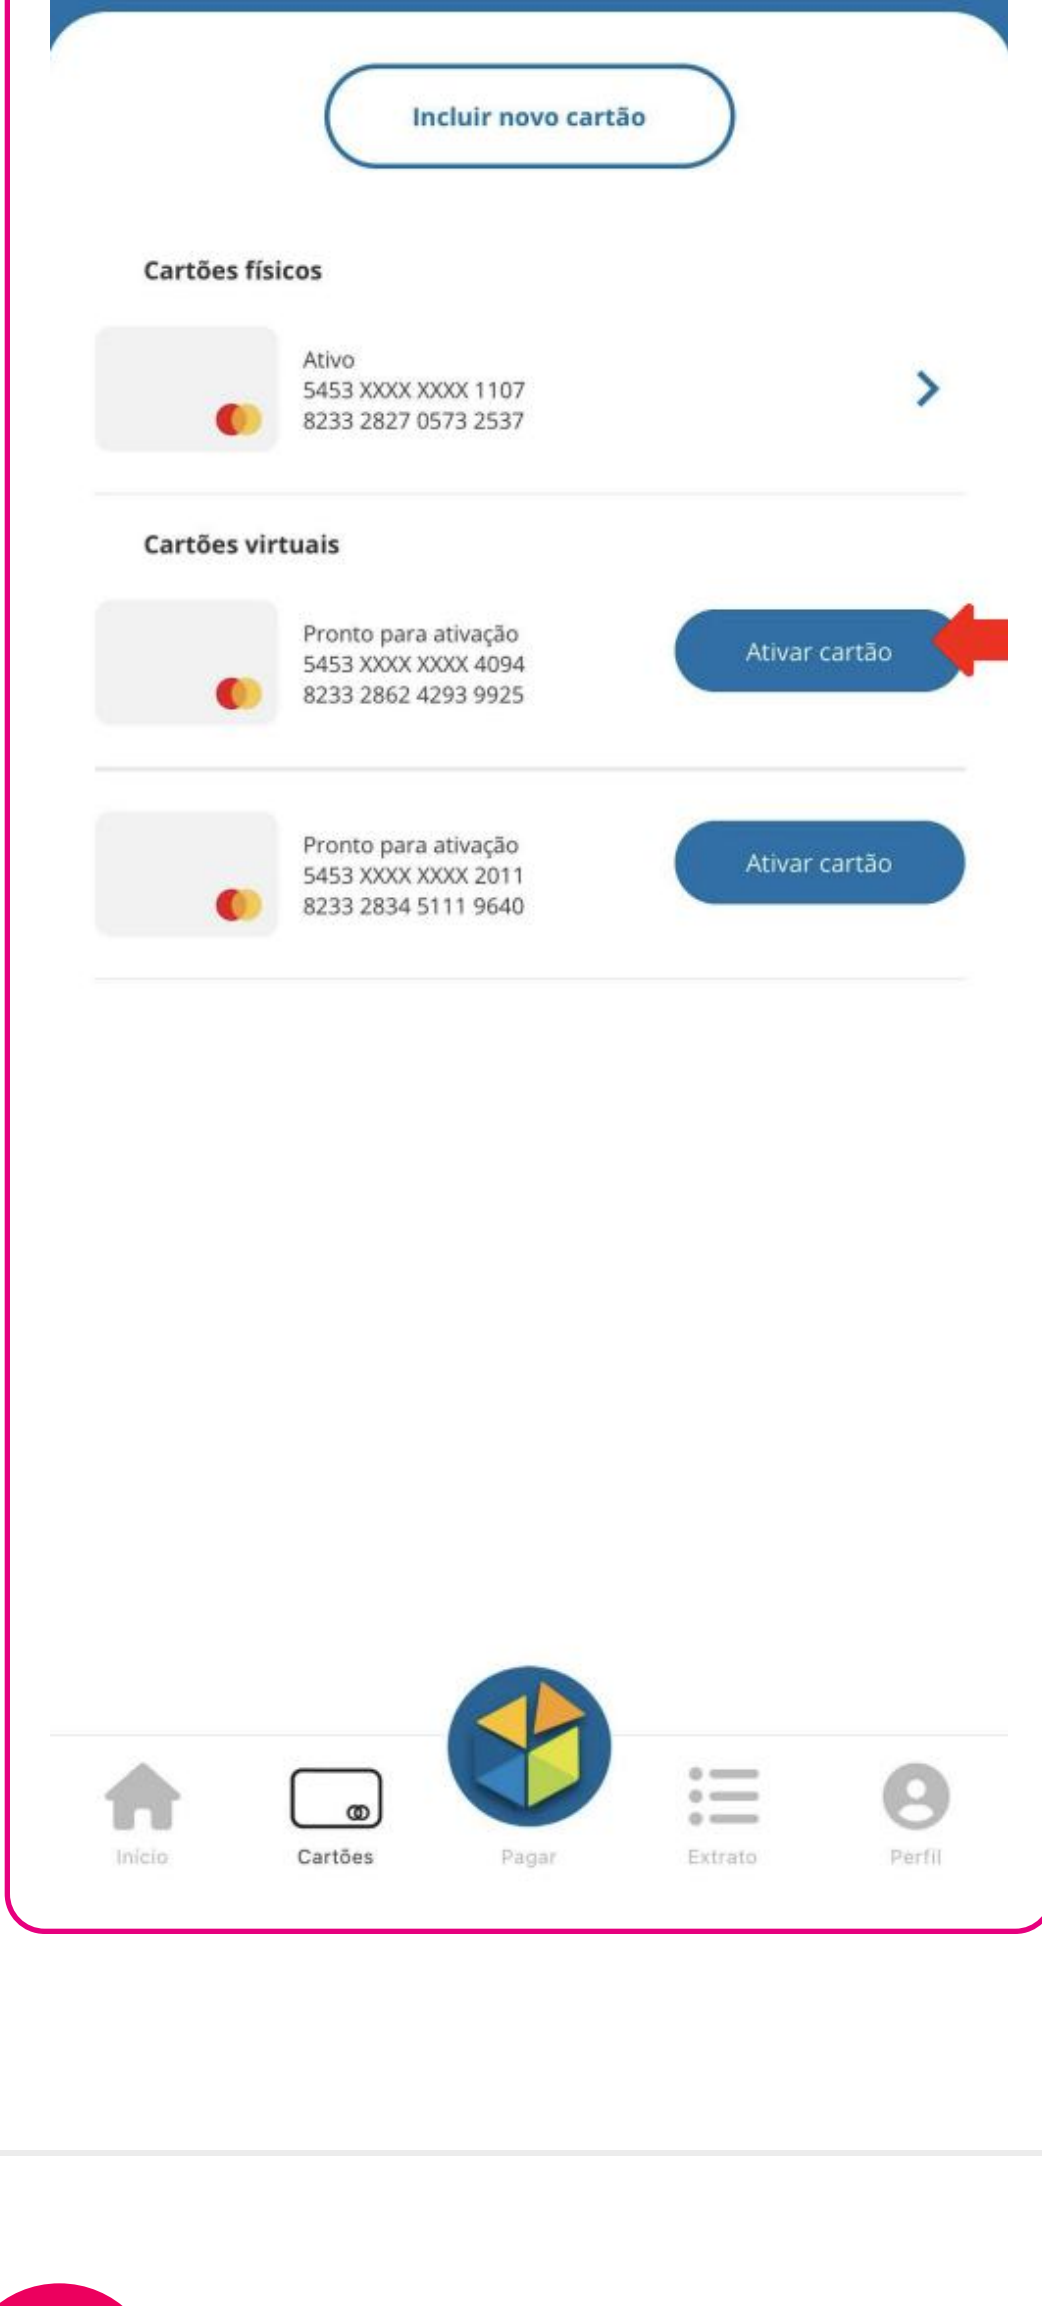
Incluir novo cartão

Cartões físicos

Ativo
5453 XXXX XXXX 1107
8233 2827 0573 2537

Cartões virtuais

Pronto para ativação
5453 XXXX XXXX 4094
8233 2862 4293 9925

Ativar cartão

Pronto para ativação
5453 XXXX XXXX 2011
8233 2834 5111 9640

Ativar cartão

Início Cartões Pagar Extrato Perfil